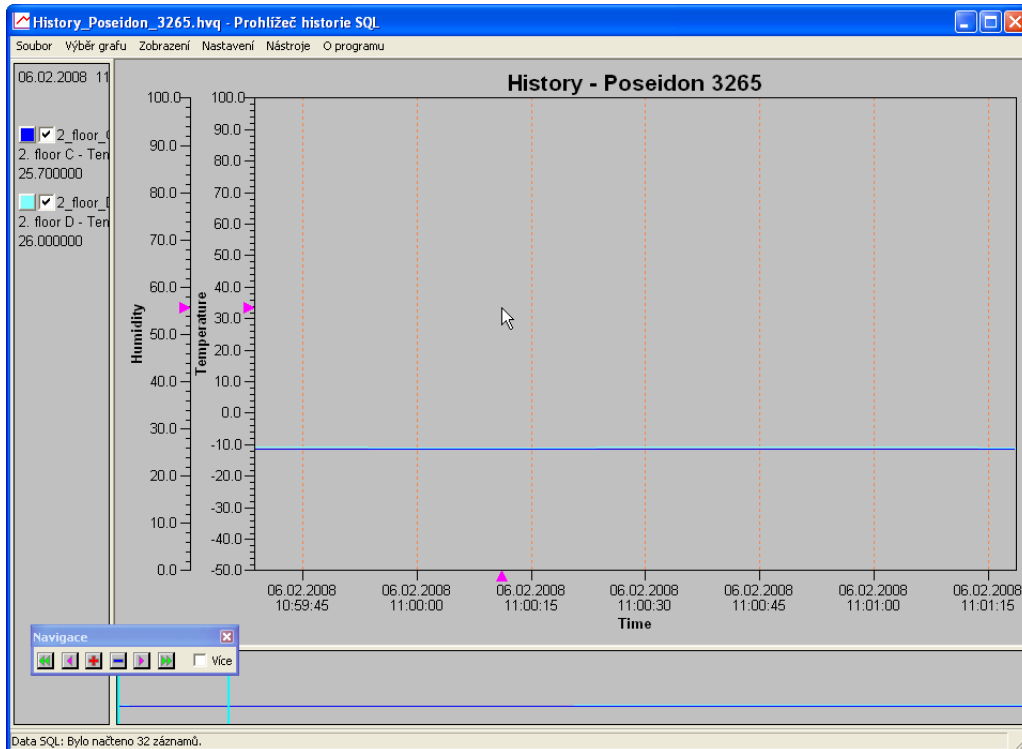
History_Poseidon_3265.hvq - Prohlížeč historie SQL

Soubor Výběr grafu Zobrazení Nastavení Nástroje O programu

06.02.2008 11

2_floor_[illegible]
2. floor C - Ten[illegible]
25.700000

2_floor_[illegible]
2. floor D - Ten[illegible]
26.000000

History - Poseidon 3265

100.0
90.0
80.0
70.0
60.0
50.0
40.0
30.0
20.0
10.0
0.0
Humidity

100.0
90.0
80.0
70.0
60.0
50.0
40.0
30.0
20.0
10.0
0.0
-10.0
-20.0
-30.0
-40.0
-50.0
Temperature

06.02.2008 10:59:45
06.02.2008 11:00:00
06.02.2008 11:00:15
06.02.2008 11:00:30
06.02.2008 11:00:45
06.02.2008 11:01:00
06.02.2008 11:01:15
Time

Navigace
Více

Data SQL: Bylo načteno 32 záznamů.